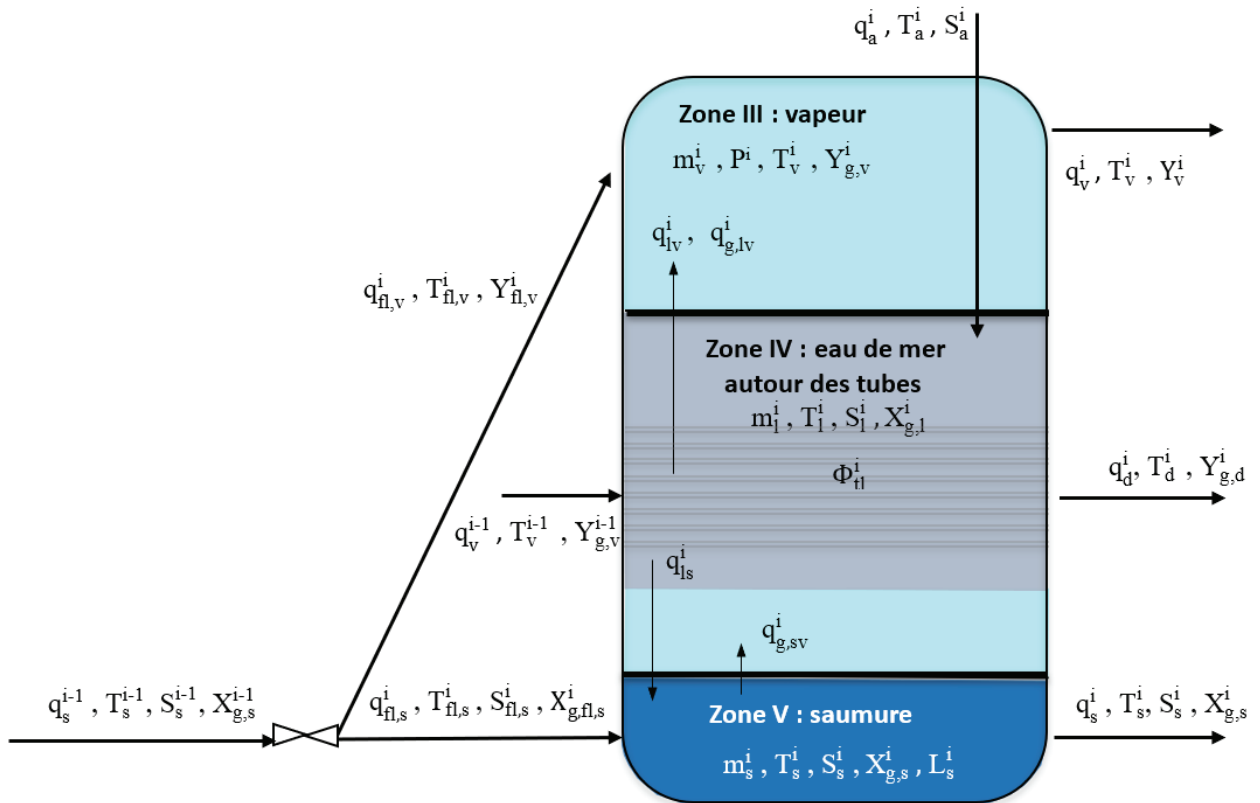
$q_a^i$ , $T_a^i$ , $S_a^i$

Zone III : vapeur

$m_v^i$ , $P^i$ , $T_v^i$ , $Y_{g,v}^i$

$q_v^i$ , $T_v^i$ , $Y_v^i$

$q_{lv}^i$ , $q_{g,lv}^i$

$q_{fl,v}^i$ , $T_{fl,v}^i$ , $Y_{fl,v}^i$

Zone IV : eau de mer autour des tubes

$m_l^i$ , $T_l^i$ , $S_l^i$ , $X_{g,l}^i$

$\Phi_{tl}^i$

$q_d^i$ , $T_d^i$ , $Y_{g,d}^i$

$q_v^{i-1}$ , $T_v^{i-1}$ , $Y_{g,v}^{i-1}$

$q_{ls}^i$

$q_{g,sv}^i$

$q_s^{i-1}$ , $T_s^{i-1}$ , $S_s^{i-1}$ , $X_{g,s}^{i-1}$

$q_{fl,s}^i$ , $T_{fl,s}^i$ , $S_{fl,s}^i$ , $X_{g,fl,s}^i$

Zone V : saumure

$q_s^i$ , $T_s^i$ , $S_s^i$ , $X_{g,s}^i$

$m_s^i$ , $T_s^i$ , $S_s^i$ , $X_{g,s}^i$ , $L_s^i$